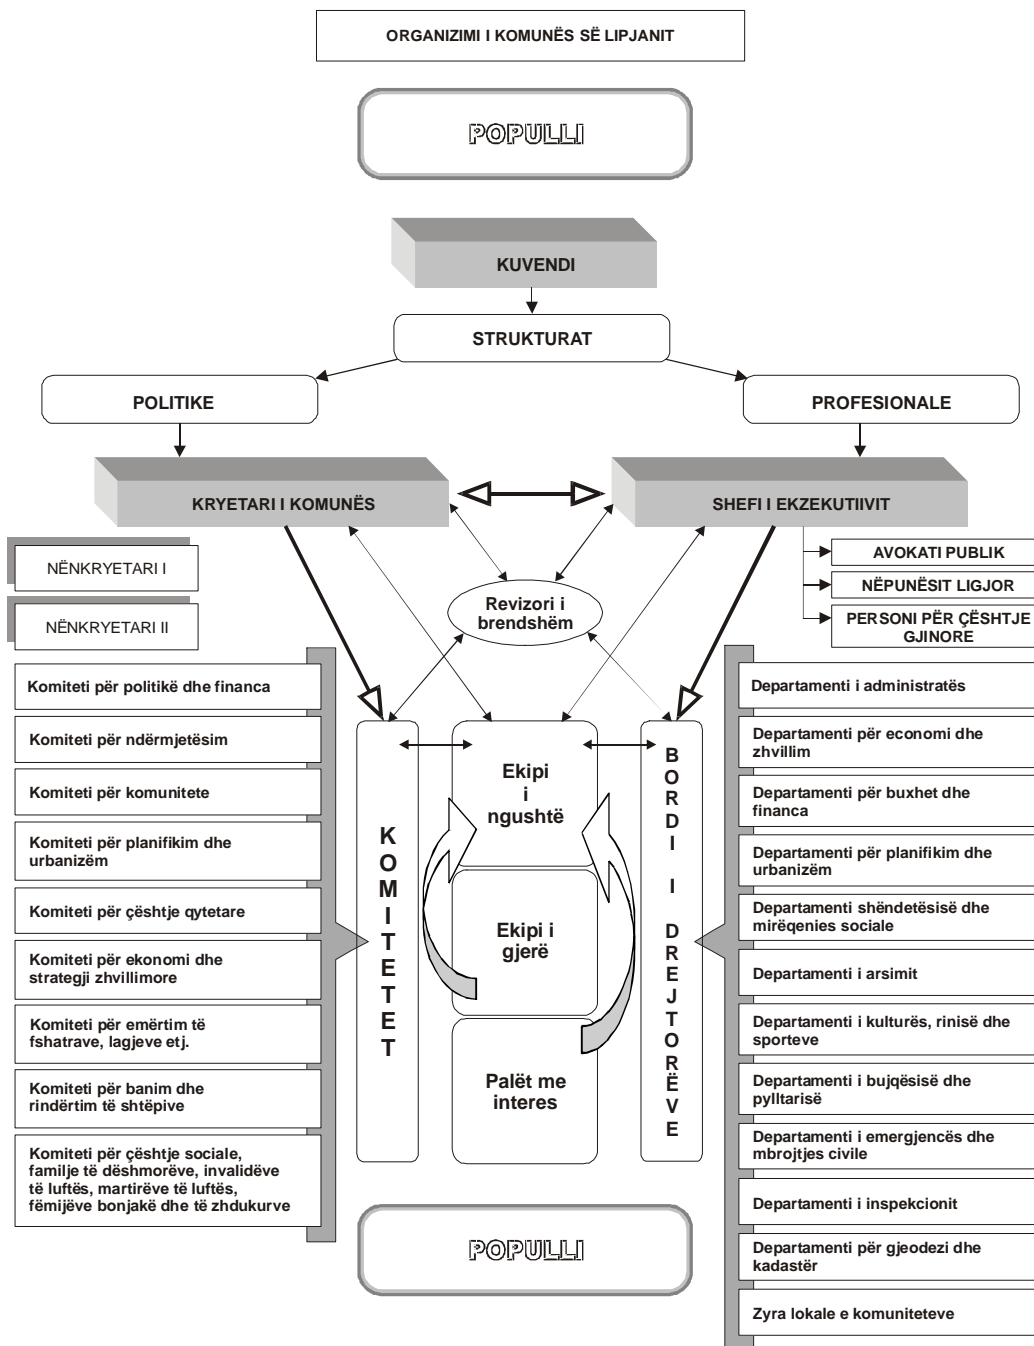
ORGANIZIMI I KOMUNËS SË LIPJANIT

POPULLI

KUVENDI

STRUKTURAT

POLITIKE

PROFESIONALE

KRYETARI I KOMUNËS

SHEFI I EKZEKUTIIVIT

NËNKRYETARI I

NËNKRYETARI II

AVOKATI PUBLIK

NËPUNËSIT LIGJOR

PERSONI PËR ÇËSHTJE GJINORE

Revizori i brendshëm

Komiteti për politikë dhe financa

Komiteti për ndërmjetësim

Komiteti për komunitete

Komiteti për planifikim dhe urbanizëm

Komiteti për çështje qytetare

Komiteti për ekonomi dhe strategji zhvillimore

Komiteti për emërtim të fshatrave, lagjeve etj.

Komiteti për banim dhe rindërtim të shtëpive

Komiteti për çështje sociale, familje të dëshmorëve, invalidëve të luftës, martirëve të luftës, fëmijëve bonjakë dhe të zhdukurve

KOMITETET

Ekipi i ngushtë

Ekipi i gjerë

Palët me interes

BORDI I DREJTORËVE

Departamenti i administratës

Departamenti për economi dhe zhvillim

Departamenti për buxhet dhe financa

Departamenti për planifikim dhe urbanizëm

Departamenti shëndetësisë dhe mirëqenies sociale

Departamenti i arsimit

Departamenti i kulturës, rinisë dhe sporteve

Departamenti i bujqësisë dhe pylltarisë

Departamenti i emergjencës dhe mbrojtjes civile

Departamenti i inspekcionit

Departamenti për gjeodezi dhe kadastër

Zyra lokale e komuniteteve

POPULLI